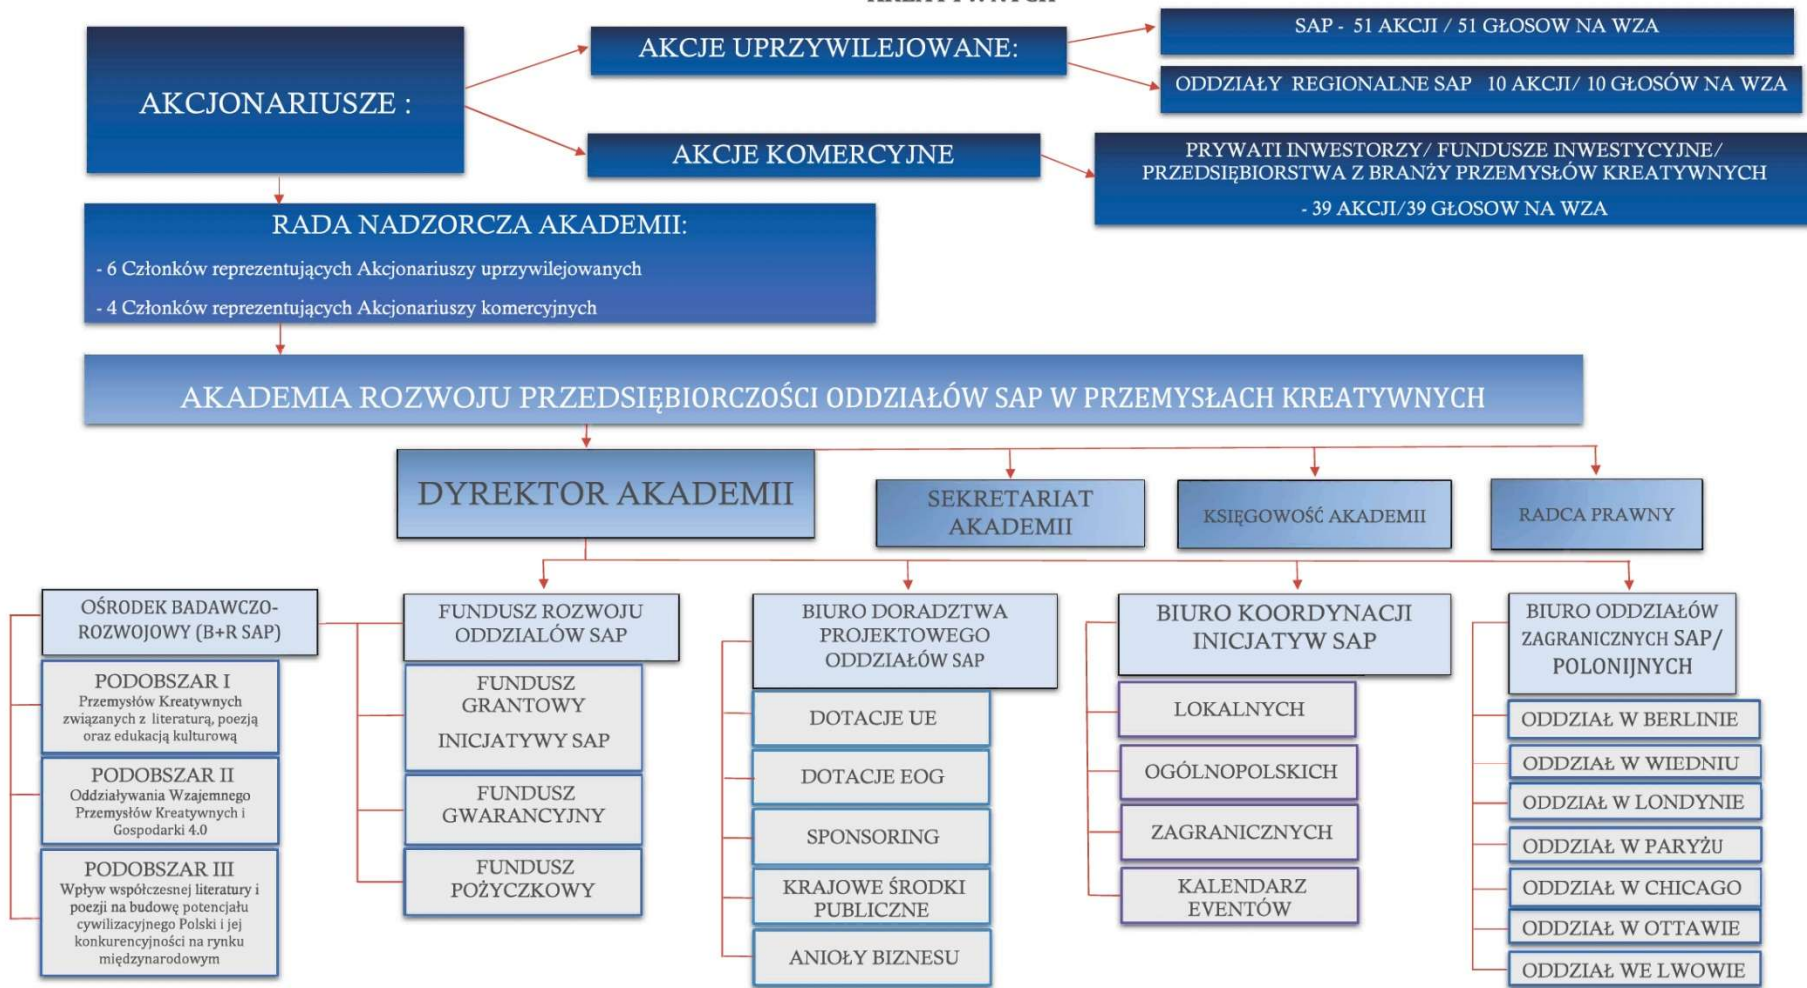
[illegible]

AKCJONARIUSZE :

AKCJE UPRZYWILEJOWANE:

SAP - 51 AKCJI / 51 GŁOSOW NA WZA

ODDZIAŁY REGIONALNE SAP 10 AKCJI/ 10 GŁOSÓW NA WZA

AKCJE KOMERCYJNE

PRYWATI INWESTORZY/ FUNDUSZE INWESTYCYJNE/ PRZEDSIĘBIORSTWA Z BRANŻY PRZEMYSŁÓW KREATYWNYCH

- 39 AKCJI/39 GŁOSOW NA WZA

RADA NADZORCZA AKADEMII:

- 6 Członków reprezentujących Akcjonariuszy uprzywilejowanych

- 4 Członków reprezentujących Akcjonariuszy komercyjnych

AKADEMIA ROZWOJU PRZEDSIĘBIORCZOŚCI ODDZIAŁÓW SAP W PRZEMYSŁACH KREATYWNYCH

DYREKTOR AKADEMII

SEKRETARIAT AKADEMII

KSIĘGOWOŚĆ AKADEMII

RADCA PRAWNY

OŚRODEK BADAWCZO-ROZWOJOWY (B+R SAP)

PODOBSZAR I
Przemysłów Kreatywnych związanych z literaturą, poezją oraz edukacją kulturową

PODOBSZAR II
Oddziaływania Wzajemnego Przemysłów Kreatywnych i Gospodarki 4.0

PODOBSZAR III
Wpływ współczesnej literatury i poezji na budowę potencjału cywilizacyjnego Polski i jej konkurencyjności na rynku międzynarodowym

FUNDUSZ ROZWOJU ODDZIALÓW SAP

FUNDUSZ GRANTOWY INICJATYWY SAP

FUNDUSZ GWARANCYJNY

FUNDUSZ POŻYCZKOWY

BIURO DORADZTWA PROJEKTOWEGO ODDZIAŁÓW SAP

DOTACJE UE

DOTACJE EOG

SPONSORING

KRAJOWE ŚRODKI PUBLICZNE

ANIOŁY BIZNESU

BIURO KOORDYNACJI INICJATYW SAP

LOKALNYCH

OGÓLNOPOLSKICH

ZAGRANICZNYCH

KALENDARZ EVENTÓW

BIURO ODDZIAŁÓW ZAGRANICZNYCH SAP/ POLONIJNYCH

ODDZIAŁ W BERLINIE

ODDZIAŁ W WIEDNIU

ODDZIAŁ W LONDYNIE

ODDZIAŁ W PARYŻU

ODDZIAŁ W CHICAGO

ODDZIAŁ W OTTAWIE

ODDZIAŁ WE LWOWIE